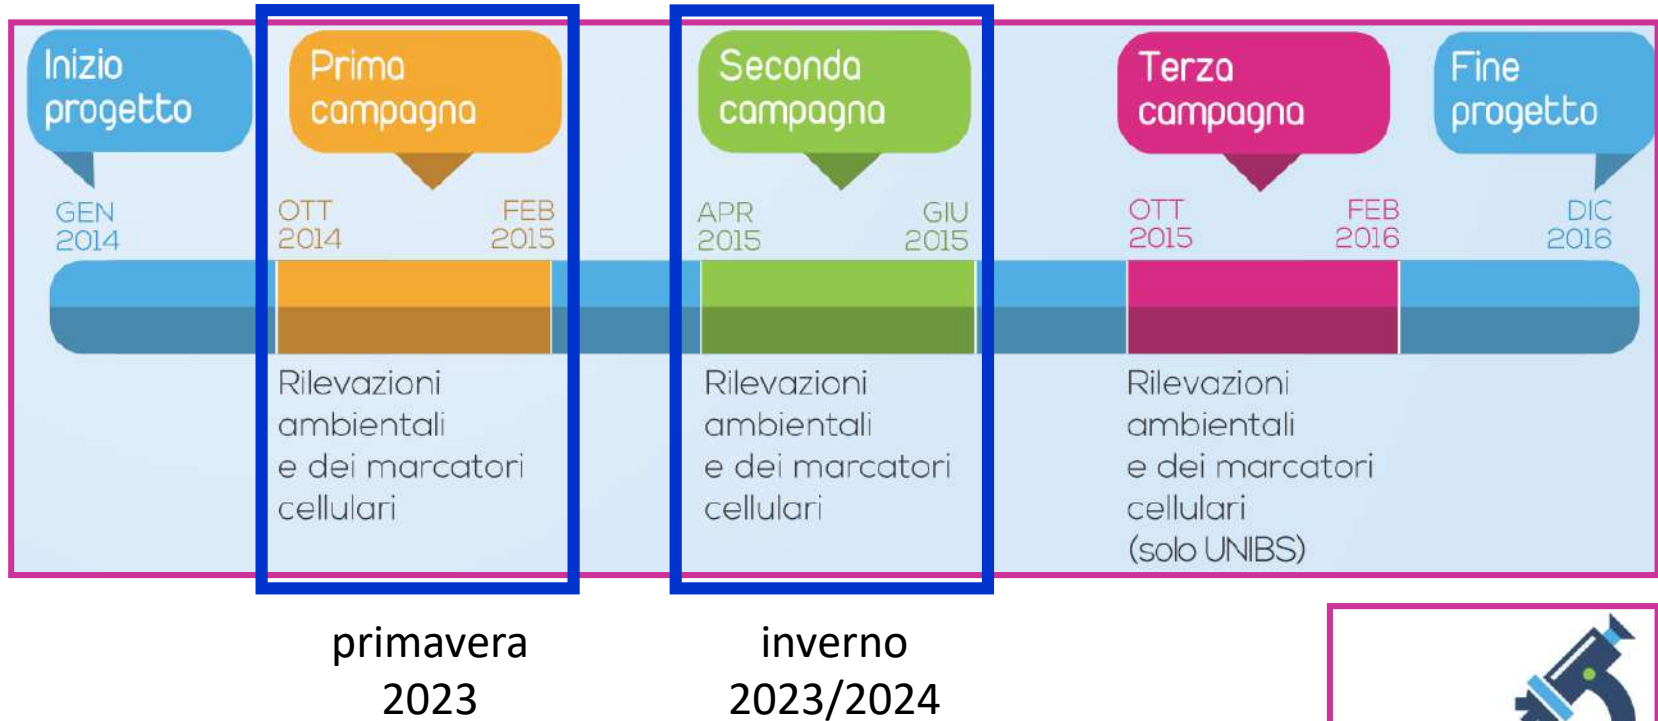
Inizio progetto

GEN 2014

Prima campagna

OTT 2014

FEB 2015

Rilevazioni ambientali e dei marcatori cellulari

Seconda campagna

APR 2015

GIU 2015

Rilevazioni ambientali e dei marcatori cellulari

Terza campagna

OTT 2015

FEB 2016

Rilevazioni ambientali e dei marcatori cellulari (solo UNIBS)

Fine progetto

DIC 2016

primavera 2023

inverno 2023/2024